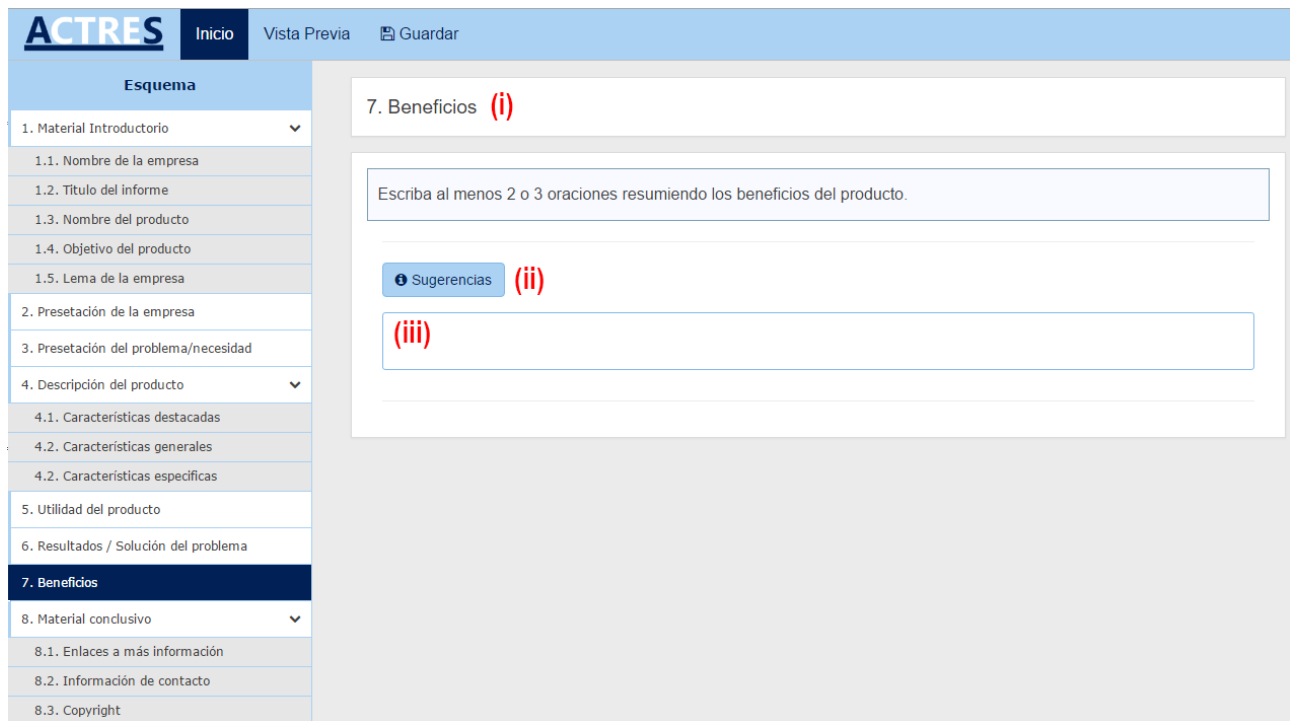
ACTRES Inicio Vista Previa Guardar

Esquema

1. Material Introductorio
1.1. Nombre de la empresa
1.2. Título del informe
1.3. Nombre del producto
1.4. Objetivo del producto
1.5. Lema de la empresa
2. Presetación de la empresa
3. Presetación del problema/necesidad
4. Descripción del producto
4.1. Características destacadas
4.2. Características generales
4.2. Características especificas
5. Utilidad del producto
6. Resultados / Solución del problema
7. Beneficios
8. Material conclusivo
8.1. Enlaces a más información
8.2. Información de contacto
8.3. Copyright

7. Beneficios (i)

Escriba al menos 2 o 3 oraciones resumiendo los beneficios del producto.

Sugerencias (ii)

(iii)